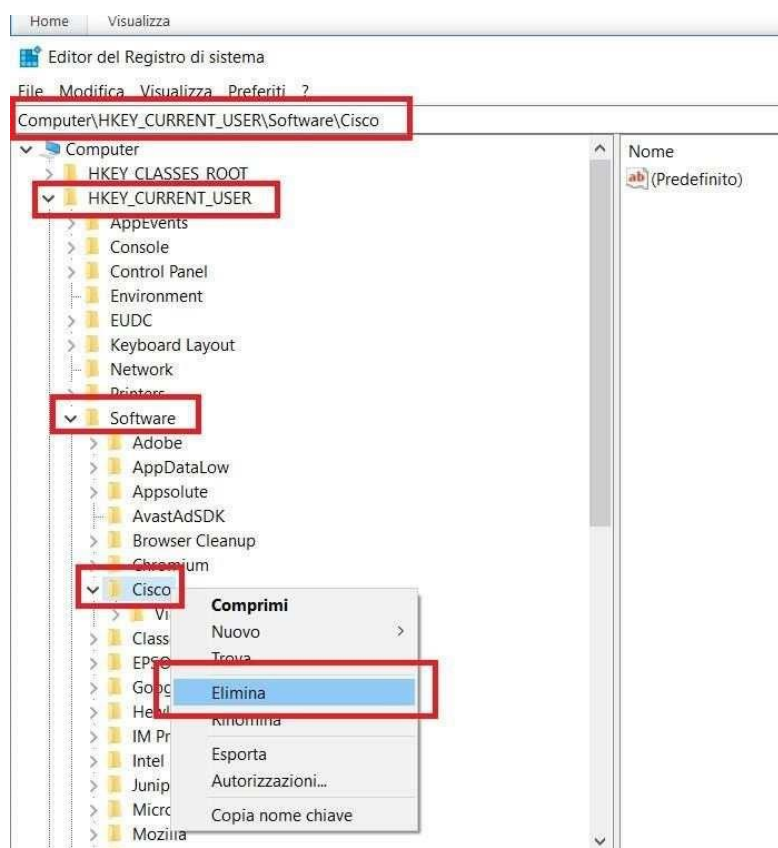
Home Visualizza

Editor del Registro di sistema

File Modifica Visualizza Preferiti ?

Computer\HKEY_CURRENT_USER\Software\Cisco

Computer
HKEY_CLASSES_ROOT
HKEY_CURRENT_USER
AppEvents
Console
Control Panel
Environment
EUDC
Keyboard Layout
Network
Printers
Software
Adobe
AppDataLow
Appsolute
AvastAdSDK
Browser Cleanup
Chromium
Cisco
Vi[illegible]
Class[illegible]
EPS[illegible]
Goo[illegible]
Hel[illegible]
IM Pr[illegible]
Intel
Junip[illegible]
Micro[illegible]
Mozilla

Comprimi
Nuovo
Trova
Elimina
Rinomina
Esporta
Autorizzazioni...
Copia nome chiave

Nome
(Predefinito)